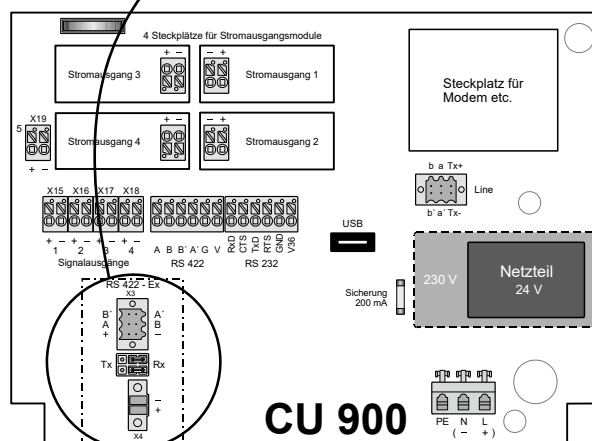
4 Steckplätze für Stromausgangsmodule

+ –
Stromausgang 3

– +
Stromausgang 1

Steckplatz für Modem etc.

X19
5
+ –

+ –
Stromausgang 4

– +
Stromausgang 2

b a Tx+
Line
b' a' Tx-

X15 X16 X17 X18
+ – + – + – + –
1 2 3 4
Signalausgänge

A B B' A' G V
RS 422

RxD CTS TxD RTS GND V36
RS 232

USB

230 V
Netzteil
24 V

Sicherung
200 mA

RS 422 - Ex
X3
B'
A
+
A'
B
–
Tx Rx
–
+
X4

CU 900

PE N L
( – + )